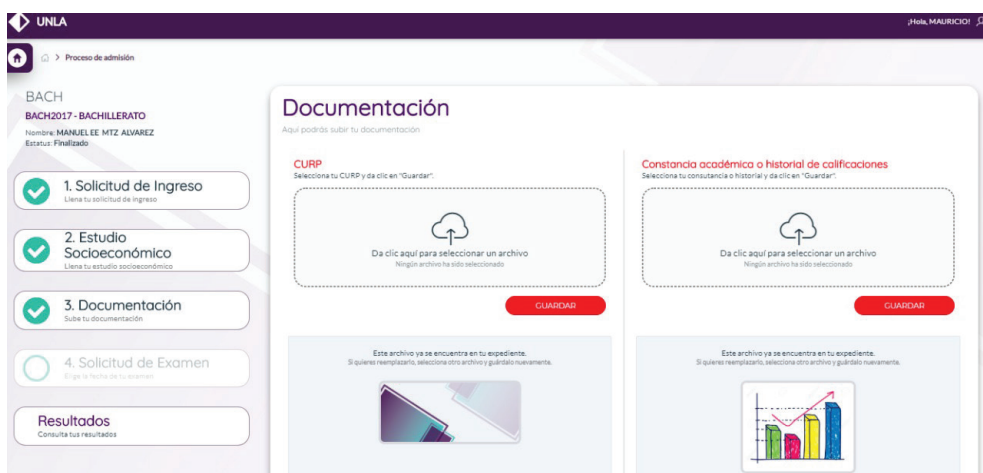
UNLA

¡Hola, MAURICIO!

Proceso de admisión

BACH
BACH2017 - BACHILLERATO
Nombre: MANUEL EE MTZ ALVAREZ
Estatus: Finalizado

1. Solicitud de Ingreso
Llena tu solicitud de ingreso

2. Estudio Socioeconómico
Llena tu estudio socioeconómico

3. Documentación
Sube tu documentación

4. Solicitud de Examen
Elige la fecha de tu examen

Resultados
Consulta tus resultados

Documentación
Aquí podrás subir tu documentación

CURP
Selecciona tu CURP y da clic en "Guardar".

Da clic aquí para seleccionar un archivo
Ningún archivo ha sido seleccionado

GUARDAR

Este archivo ya se encuentra en tu expediente.
Si quieres reemplazarlo, selecciona otro archivo y guárdalo nuevamente.

Constancia académica o historial de calificaciones
Selecciona tu consutancia o historial y da clic en "Guardar".

Da clic aquí para seleccionar un archivo
Ningún archivo ha sido seleccionado

GUARDAR

Este archivo ya se encuentra en tu expediente.
Si quieres reemplazarlo, selecciona otro archivo y guárdalo nuevamente.